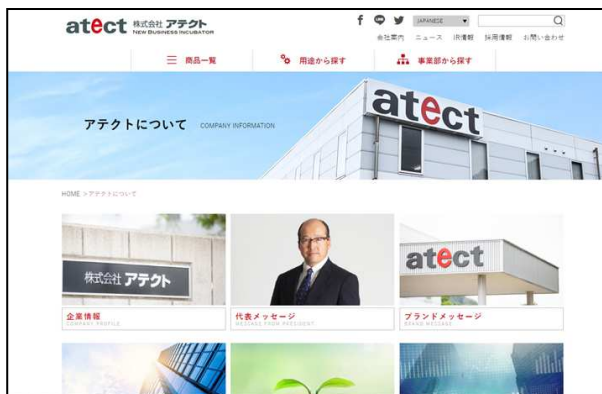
atect 株式会社 アテクト NEW BUSINESS INCUBATOR

JAPANESE

会社案内 ニュース IR情報 採用情報 お問い合わせ

商品一覧 用途から探す 事業部から探す

アテクトについて COMPANY INFORMATION

atect

HOME > アテクトについて

株式会社 アテクト

企業情報
COMPANY PROFILE

代表メッセージ
MESSAGE FROM PRESIDENT

atect

ブランドメッセージ
BRAND MESSAGE